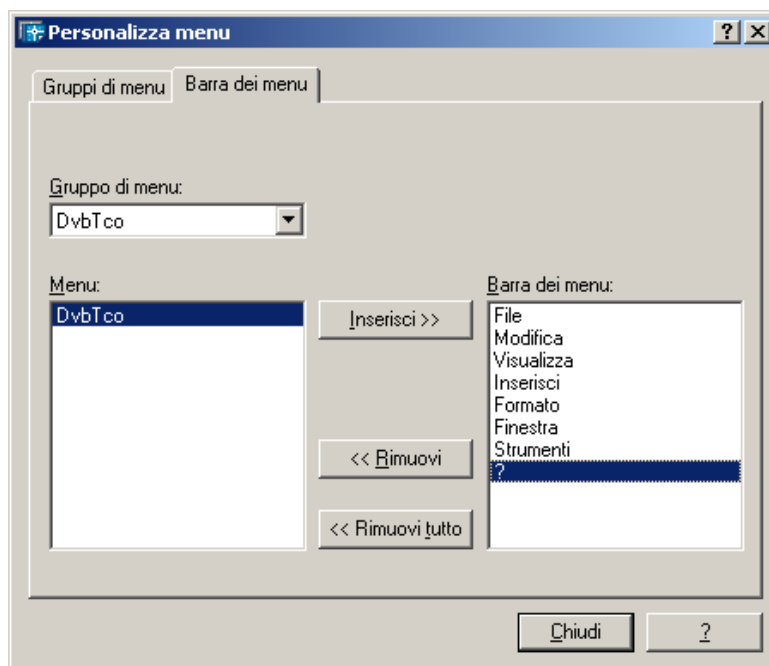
Personalizza menu
?
X
Gruppi di menu
Barra dei menu

Gruppo di menu:
DvbTco

Menu:
DvbTco

Inserisci >>
<< Rimuovi
<< Rimuovi tutto

Barra dei menu:
File
Modifica
Visualizza
Inserisci
Formato
Finestra
Strumenti
?

Chiudi
?